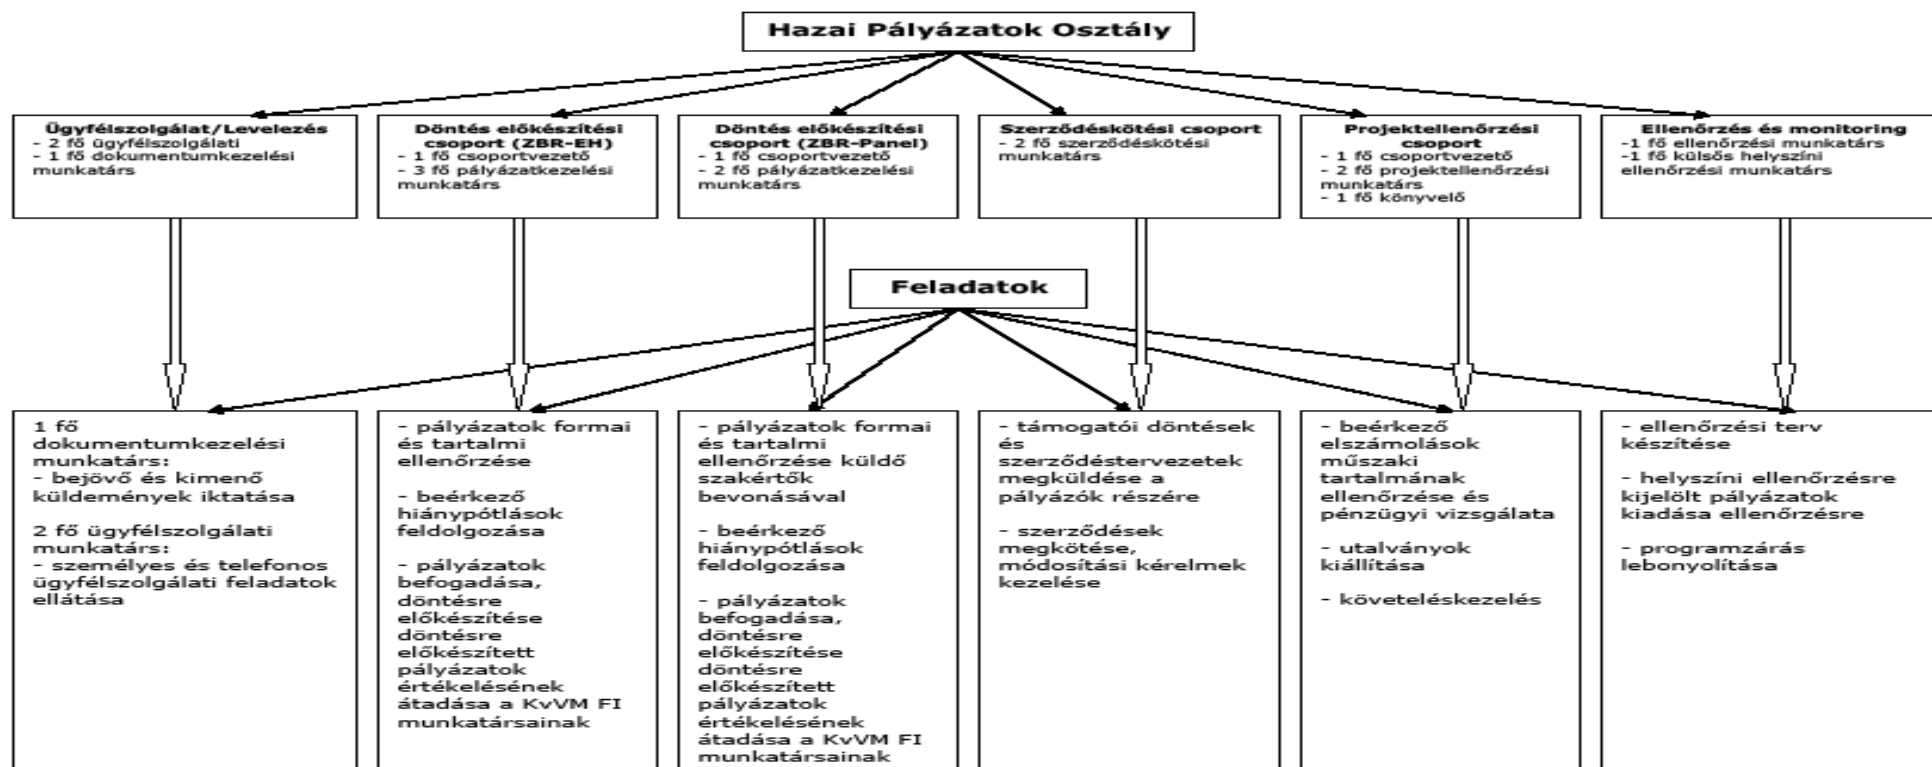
Hazai Pályázatok Osztály

Ügyfélszolgálat/Levelezés
- 2 fő ügyfélszolgálati
- 1 fő dokumentumkezelési munkatárs

Döntés előkészítési csoport (ZBR-EH)
- 1 fő csoportvezető
- 3 fő pályázatkezelési munkatárs

Döntés előkészítési csoport (ZBR-Panel)
- 1 fő csoportvezető
- 2 fő pályázatkezelési munkatárs

Szerződéskötési csoport
- 2 fő szerződéskötési munkatárs

Projektellenőrzési csoport
- 1 fő csoportvezető
- 2 fő projektellenőrzési munkatárs
- 1 fő könyvelő

Ellenőrzés és monitoring
-1 fő ellenőrzési munkatárs
-1 fő külsős helyszíni ellenőrzési munkatárs

Feladatok

1 fő dokumentumkezelési munkatárs:
- bejövő és kimenő küldemények iktatása

2 fő ügyfélszolgálati munkatárs:
- személyes és telefonos ügyfélszolgálati feladatok ellátása

- pályázatok formai és tartalmi ellenőrzése

- beérkező hiánypótlások feldolgozása

- pályázatok befogadása, döntésre előkészítése döntésre előkészített pályázatok értékelésének átadása a KvVM FI munkatársainak

- pályázatok formai és tartalmi ellenőrzése küldő szakértők bevonásával

- beérkező hiánypótlások feldolgozása

- pályázatok befogadása, döntésre előkészítése döntésre előkészített pályázatok értékelésének átadása a KvVM FI munkatársainak

- támogatói döntések és szerződéstervezetek megküldése a pályázók részére

- szerződések megkötése, módosítási kérelmek kezelése

- beérkező elszámolások műszaki tartalmának ellenőrzése és pénzügyi vizsgálata

- utalványok kiállítása

- követeléskezelés

- ellenőrzési terv készítése

- helyszíni ellenőrzésre kijelölt pályázatok kiadása ellenőrzésre

- programzárás lebonyolítása